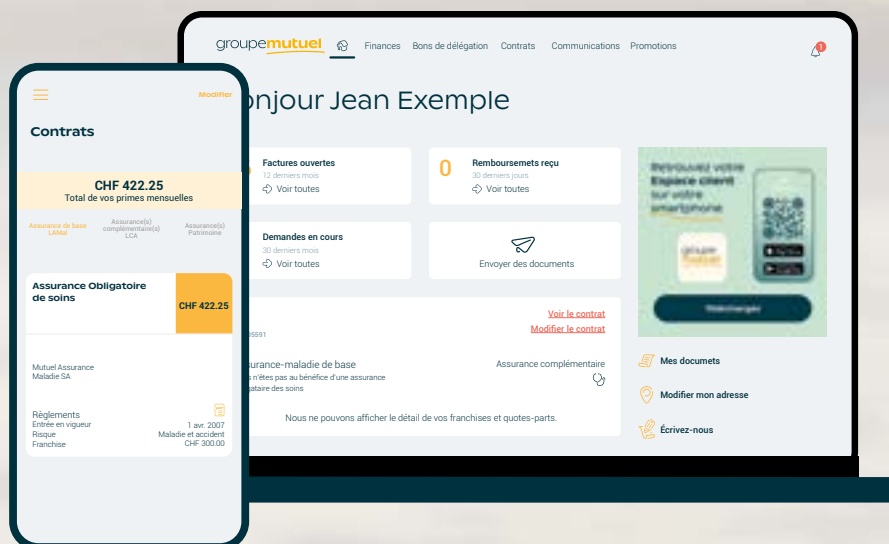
groupemutuel

Finances Bons de délégation Contrats Communications Promotions

1

onjour Jean Exemple

Factures ouvertes
12 derniers mois
Voir toutes

0
Remboursemets reçu
30 derniers jours
Voir toutes

Demandes en cours
30 derniers mois
Voir toutes

Envoyer des documents

Retrouvez votre Espace client sur votre smartphone

Télécharger

Voir le contrat
Modifier le contrat

5691

urance-maladie de base
s n'êtes pas au bénéfice d'une assurance
atoire des soins

Assurance complémentaire

Nous ne pouvons afficher le détail de vos franchises et quotes-parts.

Mes documets

Modifier mon adresse

Écrivez-nous

Modifier

Contrats

CHF 422.25
Total de vos primes mensuelles

Assurance de base LAMal

Assurance(s) complémentaire(s) LCA

Assurance(s) Patrimoine

Assurance Obligatoire de soins

CHF 422.25

Mutuel Assurance Maladie SA

Règlements
Entrée en vigueur 1 avr. 2007
Risque Maladie et accident
Franchise CHF 300.00